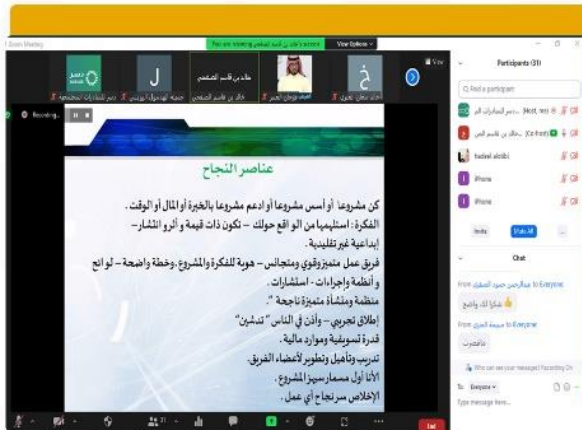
Zoom Meeting

View Options

Recording...

عناصر النجاح

كن مشروعاً أو أسس مشروعاً أو ادعم مشروعاً بالخبرة أو المال أو الوقت.

الفكرة: استلهمها من الواقع حولك – تكون ذات قيمة وأثر وانتشار – إبداعية غير تقليدية.

فريق عمل متميز وقوي ومتجانس – هوية للفكرة والمشروع – خطة واضحة – لوائح وأنظمة وإجراءات – استشارات.

منظمة ومنشأة متميزة ناجحة ".

إطلاق تجريبي – وأذن في الناس " تدشين "

قدرة تسويقية وموارد مالية.

تدريب وتأهيل وتطوير لأعضاء الفريق.

الأنا أول مسمار سيهز المشروع.

الإخلاص سر نجاح أي عمل.

Participants (31)

Find a participant

(Host, me)

(Co-host)

fadeel alzibi

iPhone

iPhone

Invite

Mute All

Chat

to Everyone

شكراً لك واضح

to Everyone

ماهيه

Who can see your messages? Recording On

To: Everyone

Type message here...

End